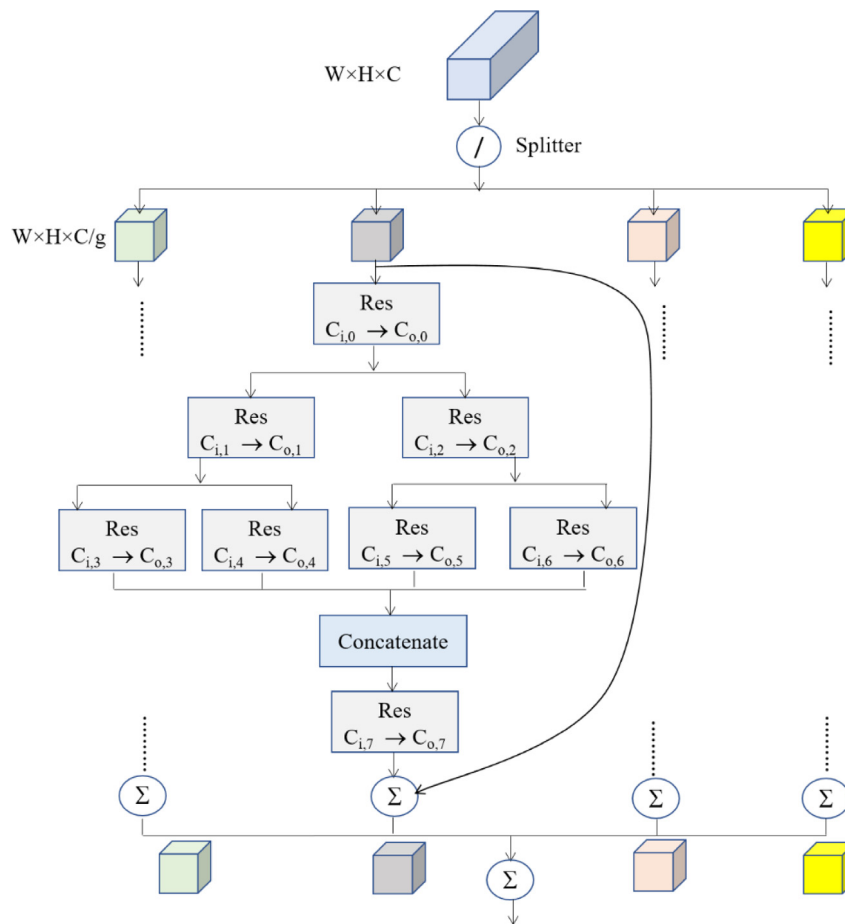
W×H×C

/ Splitter

W×H×C/g

Res
$C_{i,0} \rightarrow C_{o,0}$

Res
$C_{i,1} \rightarrow C_{o,1}$

Res
$C_{i,2} \rightarrow C_{o,2}$

Res
$C_{i,3} \rightarrow C_{o,3}$

Res
$C_{i,4} \rightarrow C_{o,4}$

Res
$C_{i,5} \rightarrow C_{o,5}$

Res
$C_{i,6} \rightarrow C_{o,6}$

Concatenate

Res
$C_{i,7} \rightarrow C_{o,7}$

Σ Σ Σ Σ

Σ